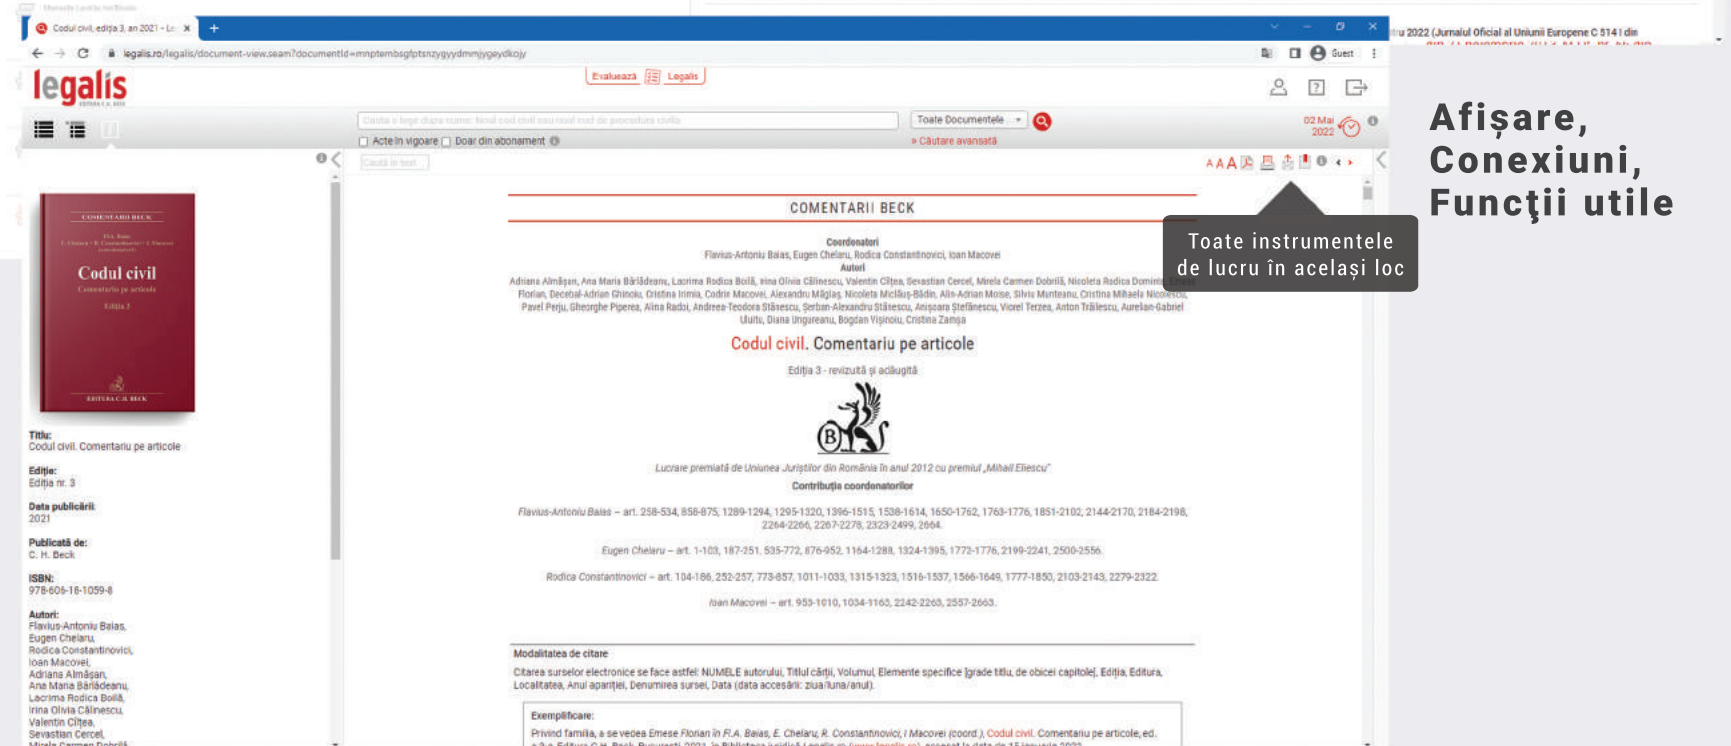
Codul civil, ediţia 3, an 2021 - Le ×

legalis.ro/legalis/document-view.seam?documentId=mnptembsgfptsnzygyydmmjygeydkojy

Guest

legalis

Evaluează Legalis

Toate Documentele

Acte în vigoare Doar din abonament

» Căutare avansată

02 Mai 2022

ru 2022 (Jurnalul Oficial al Uniunii Europene C 514 I din

Afişare, Conexiuni, Funcţii utile

Toate instrumentele de lucru în acelaşi loc

COMENTARII BECK

Codul civil
Comentariu pe articole
Ediţia 3

Titlu:
Codul civil. Comentariu pe articole

Ediţie:
Ediţia nr. 3

Data publicării:
2021

Publicată de:
C. H. Beck

ISBN:
978-606-18-1059-8

Autori:
Flavius-Antoniu Baias,
Eugen Chelaru,
Rodica Constantinovici,
Ioan Macovei,
Adriana Almăşan,
Ana Maria Bărbăleanu,
Lacrima Rodica Boilă,
Irina Olivia Călinescu,
Valentin Cîlţea,
Sevastian Cercel,
Mirela Carmen Dobrilă

COMENTARII BECK

Coordonatori
Flavius-Antoniu Baias, Eugen Chelaru, Rodica Constantinovici, Ioan Macovei
Autori
Adriana Almăşan, Ana Maria Bărbăleanu, Lacrima Rodica Boilă, Irina Olivia Călinescu, Valentin Cîlţea, Sevastian Cercel, Mirela Carmen Dobrilă, Nicoleta Rodica Dominte, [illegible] Florian, Decebal-Adrian Ghinoiu, Cristina Irimia, Codrin Macovei, Alexandru Măglaş, Nicoleta Miclăuş-Bădin, Alin-Adrian Moise, Silviu Munteanu, Cristina Mihaela Nicolescu, Paul Perju, Gheorghe Piperea, Alina Radoi, Andreea-Teodora Stănescu, Şerban-Alexandru Stănescu, Anişoara Ştefănescu, Viorel Terzea, Anton Trăilescu, Aurelian-Gabriel Uluitu, Diana Ungureanu, Bogdan Vişinoiu, Cristina Zamşa

Codul civil. Comentariu pe articole

Ediţia 3 - revizuită şi adăugită

Lucrare premiată de Uniunea Juriştilor din România în anul 2012 cu premiul „Mihail Eliescu"

Contribuţia coordonatorilor

Flavius-Antoniu Baias – art. 258-534, 858-875, 1289-1294, 1295-1320, 1396-1515, 1538-1614, 1650-1762, 1763-1776, 1851-2102, 2144-2170, 2184-2198, 2264-2266, 2267-2278, 2323-2499, 2664.

Eugen Chelaru – art. 1-103, 187-251, 535-772, 876-952, 1164-1288, 1324-1395, 1772-1776, 2199-2241, 2500-2556.

Rodica Constantinovici – art. 104-186, 252-257, 773-857, 1011-1033, 1315-1323, 1516-1537, 1566-1649, 1777-1850, 2103-2143, 2279-2322.

Ioan Macovei – art. 953-1010, 1034-1163, 2242-2263, 2557-2663.

Modalitatea de citare
Citarea surselor electronice se face astfel: NUMELE autorului, Titlul cărţii, Volumul, Elemente specifice [grade titlu, de obicei capitole], Ediţia, Editura, Localitatea, Anul apariţiei, Denumirea sursei, Data (data accesării: ziua/luna/anul).

Exemplificare:
Privind familia, a se vedea Emese Florian în F.A. Baias, E. Chelaru, R. Constantinovici, I Macovei (coord.), Codul civil. Comentariu pe articole, ed. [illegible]